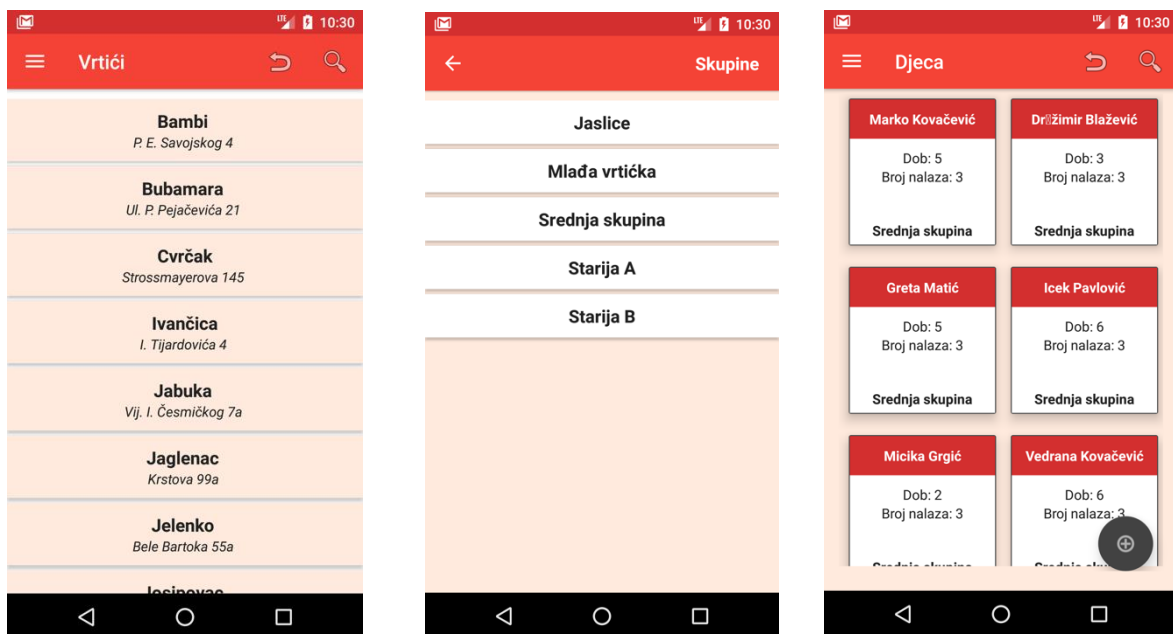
LTE 10:30
Vrtići

Bambi
P. E. Savojskog 4

Bubamara
Ul. P. Pejačevića 21

Cvrčak
Strossmayerova 145

Ivančica
I. Tijardovića 4

Jabuka
Vij. I. Česmičkog 7a

Jaglenac
Krstova 99a

Jelenko
Bele Bartoka 55a

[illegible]

LTE 10:30
Skupine

Jaslice

Mlađa vrtićka

Srednja skupina

Starija A

Starija B

LTE 10:30
Djeca

Marko Kovačević
Dob: 5
Broj nalaza: 3
Srednja skupina

Dr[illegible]žimir Blažević
Dob: 3
Broj nalaza: 3
Srednja skupina

Greta Matić
Dob: 5
Broj nalaza: 3
Srednja skupina

Icek Pavlović
Dob: 6
Broj nalaza: 3
Srednja skupina

Micika Grgić
Dob: 2
Broj nalaza: 3
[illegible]

Vedrana Kovačević
Dob: 6
Broj nalaza: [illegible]
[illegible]